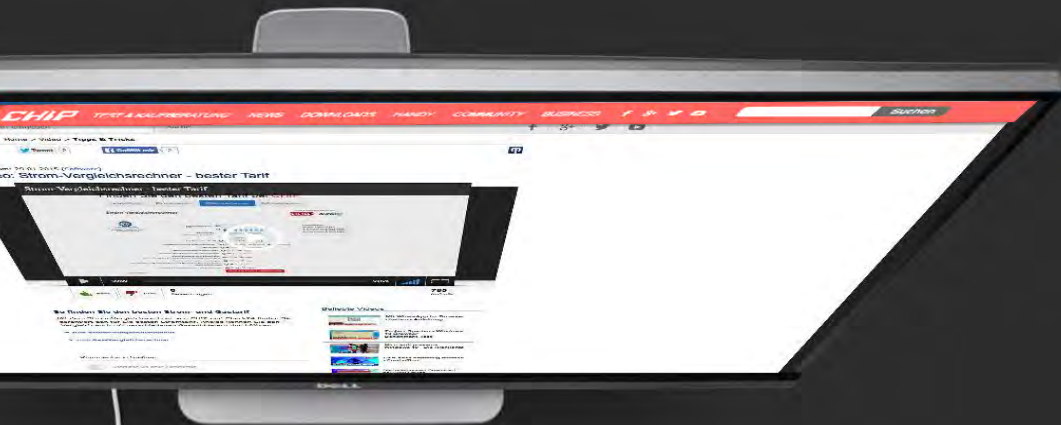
CHIP TEST & KAUFBERATUNG NEWS DOWNLOADS HANDY COMMUNITY BUSINESS

Suchen

Home > Video > Tipps & Tricks

Tweet

Gefällt mir

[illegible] 30.01.2015 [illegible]

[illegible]o: Strom-Vergleichsrechner - bester Tarif

Strom-Vergleichsrechner - bester Tarif

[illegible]

Beliebte Videos

DELL